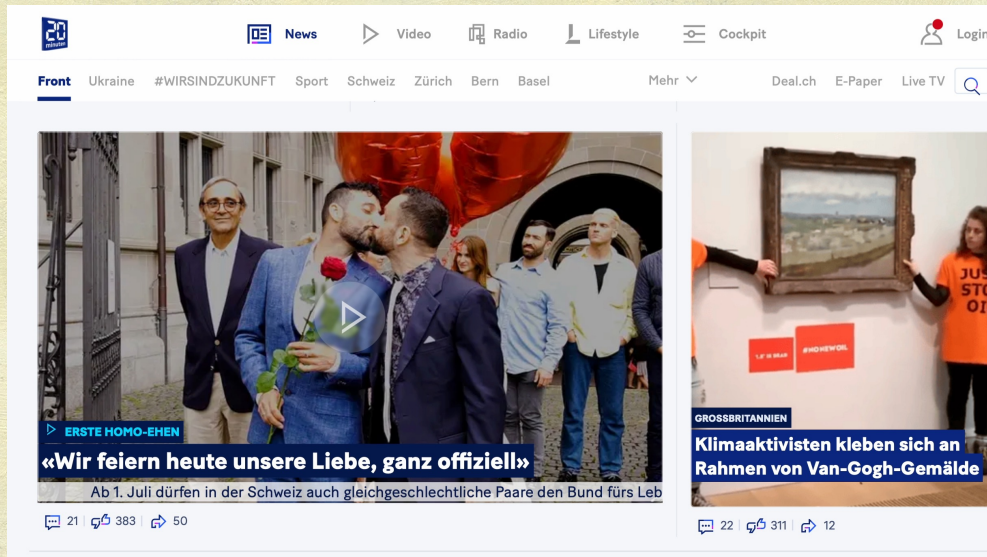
20 minuten

News Video Radio Lifestyle Cockpit Login

Front Ukraine #WIRSINDZUKUNFT Sport Schweiz Zürich Bern Basel Mehr Deal.ch E-Paper Live TV

ERSTE HOMO-EHEN

«Wir feiern heute unsere Liebe, ganz offiziell»

Ab 1. Juli dürfen in der Schweiz auch gleichgeschlechtliche Paare den Bund fürs Leb

21 383 50

JUS STO OI

#NOMEWOIL

GROSSBRITANNIEN

Klimaaktivisten kleben sich an Rahmen von Van-Gogh-Gemälde

22 311 12